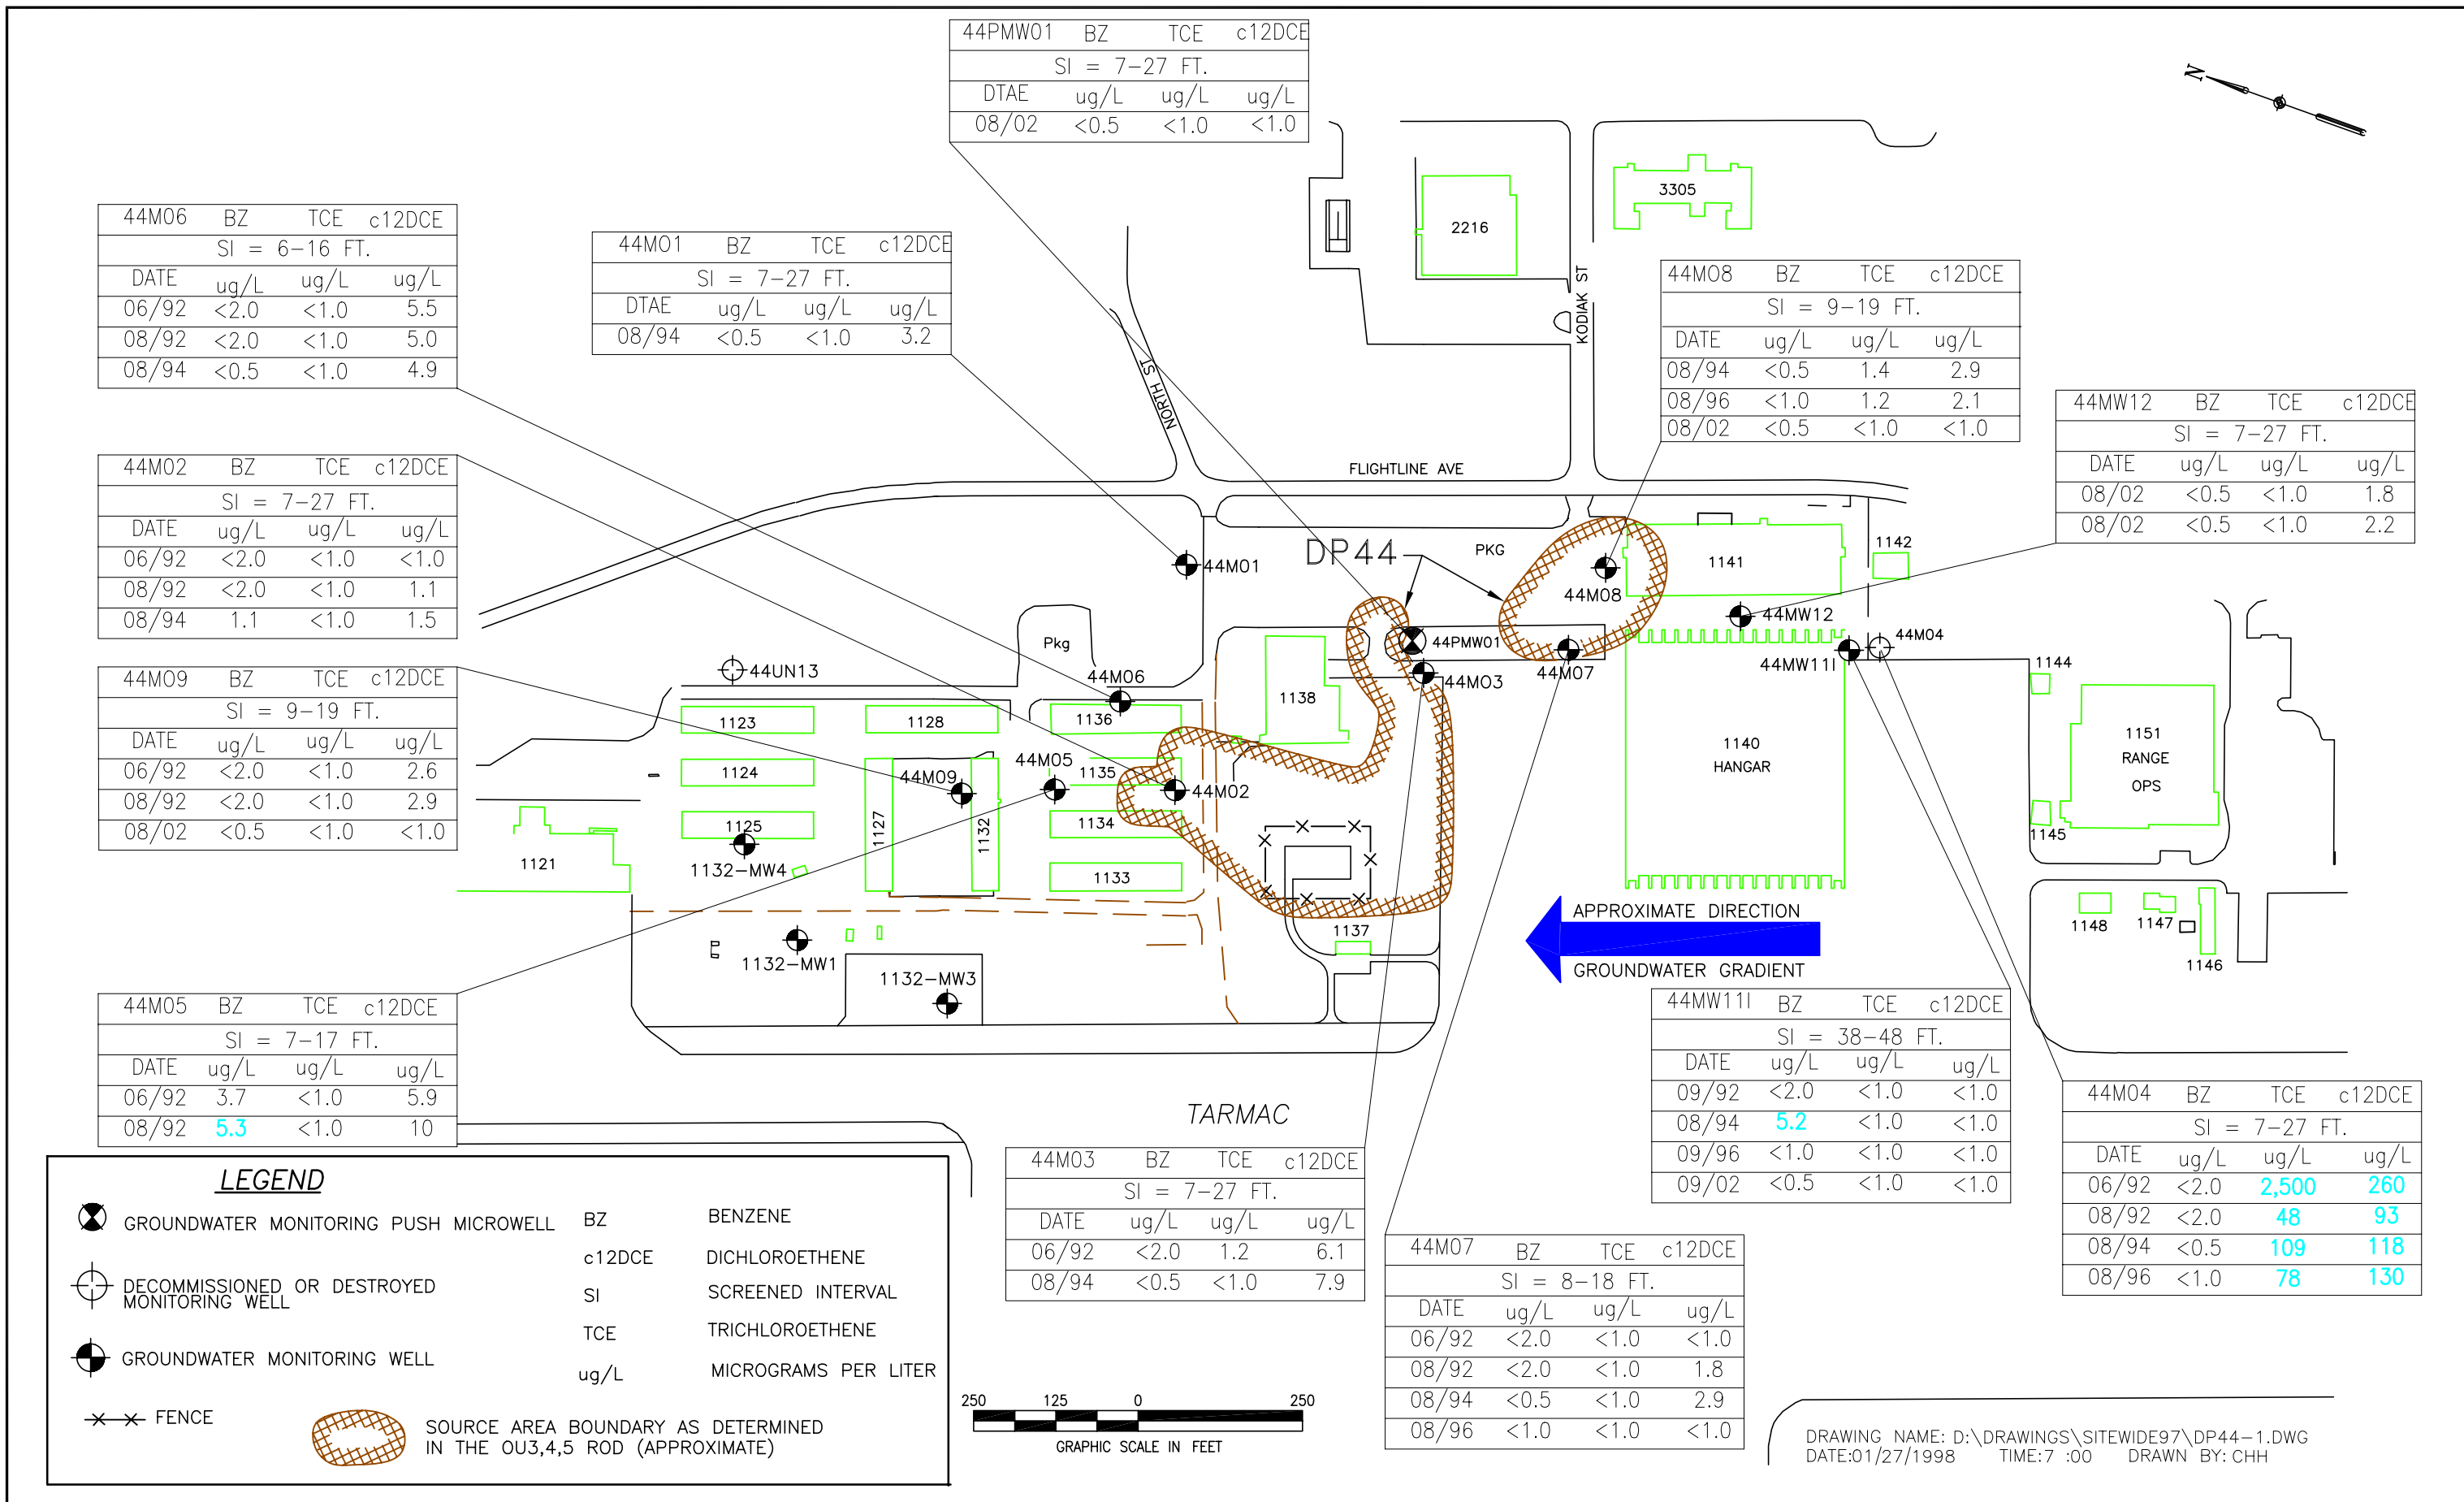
| 44PMW01 | BZ | TCE | c12DCE |
|---|---|---|---|
| SI = 7–27 FT. | | | |
| DTAE | ug/L | ug/L | ug/L |
| 08/02 | <0.5 | <1.0 | <1.0 |

N

| 44M06 | BZ | TCE | c12DCE |
|---|---|---|---|
| SI = 6–16 FT. | | | |
| DATE | ug/L | ug/L | ug/L |
| 06/92 | <2.0 | <1.0 | 5.5 |
| 08/92 | <2.0 | <1.0 | 5.0 |
| 08/94 | <0.5 | <1.0 | 4.9 |

| 44M01 | BZ | TCE | c12DCE |
|---|---|---|---|
| SI = 7–27 FT. | | | |
| DTAE | ug/L | ug/L | ug/L |
| 08/94 | <0.5 | <1.0 | 3.2 |

2216

3305

KODIAK ST

| 44M08 | BZ | TCE | c12DCE |
|---|---|---|---|
| SI = 9–19 FT. | | | |
| DATE | ug/L | ug/L | ug/L |
| 08/94 | <0.5 | 1.4 | 2.9 |
| 08/96 | <1.0 | 1.2 | 2.1 |
| 08/02 | <0.5 | <1.0 | <1.0 |

| 44MW12 | BZ | TCE | c12DCE |
|---|---|---|---|
| SI = 7–27 FT. | | | |
| DATE | ug/L | ug/L | ug/L |
| 08/02 | <0.5 | <1.0 | 1.8 |
| 08/02 | <0.5 | <1.0 | 2.2 |

NORTH ST

FLIGHTLINE AVE

| 44M02 | BZ | TCE | c12DCE |
|---|---|---|---|
| SI = 7–27 FT. | | | |
| DATE | ug/L | ug/L | ug/L |
| 06/92 | <2.0 | <1.0 | <1.0 |
| 08/92 | <2.0 | <1.0 | 1.1 |
| 08/94 | 1.1 | <1.0 | 1.5 |

DP44

PKG

1141

1142

44M01

44M08

44MW12

44M04

Pkg

44PMW01

44M07

44MW11I

1144

44UN13

44M06

44M03

| 44M09 | BZ | TCE | c12DCE |
|---|---|---|---|
| SI = 9–19 FT. | | | |
| DATE | ug/L | ug/L | ug/L |
| 06/92 | <2.0 | <1.0 | 2.6 |
| 08/92 | <2.0 | <1.0 | 2.9 |
| 08/02 | <0.5 | <1.0 | <1.0 |

1123

1128

1136

1138

1140 HANGAR

1151 RANGE OPS

1124

44M09

44M05

1135

44M02

1127

1132

1125

1134

1145

1121

1132–MW4

1133

APPROXIMATE DIRECTION

1148

1147

1137

GROUNDWATER GRADIENT

1146

1132–MW1

1132–MW3

| 44M05 | BZ | TCE | c12DCE |
|---|---|---|---|
| SI = 7–17 FT. | | | |
| DATE | ug/L | ug/L | ug/L |
| 06/92 | 3.7 | <1.0 | 5.9 |
| 08/92 | 5.3 | <1.0 | 10 |

| 44MW11I | BZ | TCE | c12DCE |
|---|---|---|---|
| SI = 38–48 FT. | | | |
| DATE | ug/L | ug/L | ug/L |
| 09/92 | <2.0 | <1.0 | <1.0 |
| 08/94 | 5.2 | <1.0 | <1.0 |
| 09/96 | <1.0 | <1.0 | <1.0 |
| 09/02 | <0.5 | <1.0 | <1.0 |

TARMAC

| 44M04 | BZ | TCE | c12DCE |
|---|---|---|---|
| SI = 7–27 FT. | | | |
| DATE | ug/L | ug/L | ug/L |
| 06/92 | <2.0 | 2,500 | 260 |
| 08/92 | <2.0 | 48 | 93 |
| 08/94 | <0.5 | 109 | 118 |
| 08/96 | <1.0 | 78 | 130 |

| 44M03 | BZ | TCE | c12DCE |
|---|---|---|---|
| SI = 7–27 FT. | | | |
| DATE | ug/L | ug/L | ug/L |
| 06/92 | <2.0 | 1.2 | 6.1 |
| 08/94 | <0.5 | <1.0 | 7.9 |

LEGEND

GROUNDWATER MONITORING PUSH MICROWELL

DECOMMISSIONED OR DESTROYED MONITORING WELL

GROUNDWATER MONITORING WELL

FENCE

SOURCE AREA BOUNDARY AS DETERMINED IN THE OU3,4,5 ROD (APPROXIMATE)

BZ BENZENE

c12DCE DICHLOROETHENE

SI SCREENED INTERVAL

TCE TRICHLOROETHENE

ug/L MICROGRAMS PER LITER

| 44M07 | BZ | TCE | c12DCE |
|---|---|---|---|
| SI = 8–18 FT. | | | |
| DATE | ug/L | ug/L | ug/L |
| 06/92 | <2.0 | <1.0 | <1.0 |
| 08/92 | <2.0 | <1.0 | 1.8 |
| 08/94 | <0.5 | <1.0 | 2.9 |
| 08/96 | <1.0 | <1.0 | <1.0 |

250 125 0 250

GRAPHIC SCALE IN FEET

DRAWING NAME: D:\DRAWINGS\SITEWIDE97\DP44–1.DWG
DATE:01/27/1998 TIME:7 :00 DRAWN BY: CHH